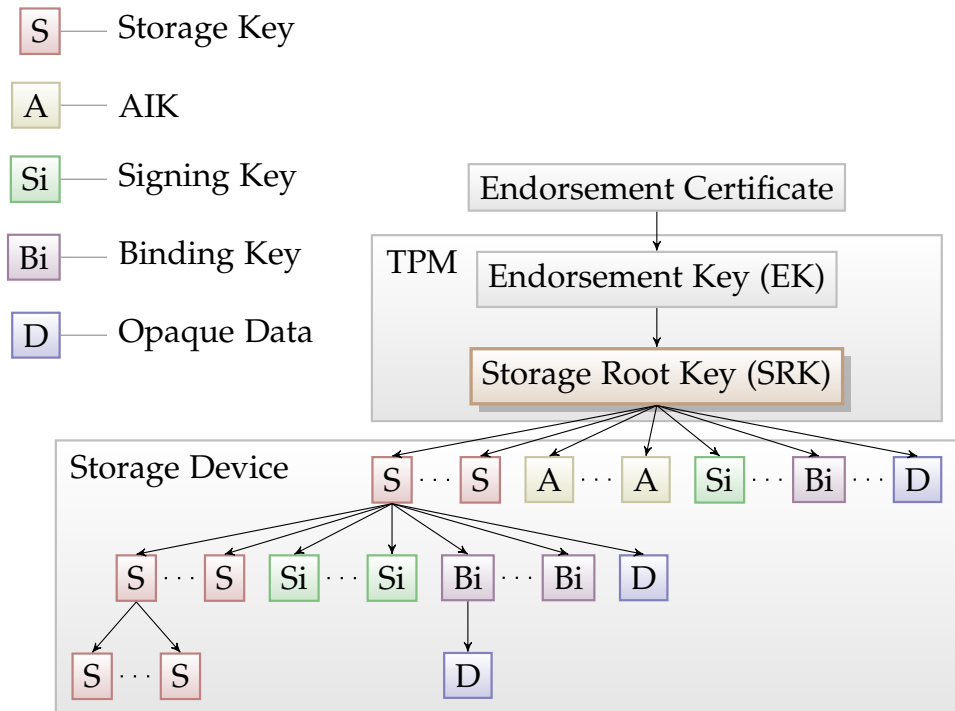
S Storage Key

A AIK

Si Signing Key

Bi Binding Key

D Opaque Data

Endorsement Certificate

TPM

Endorsement Key (EK)

Storage Root Key (SRK)

Storage Device

S · · · S A · · · A Si · · · Bi · · · D

S · · · S Si · · · Si Bi · · · Bi D

S · · · S D